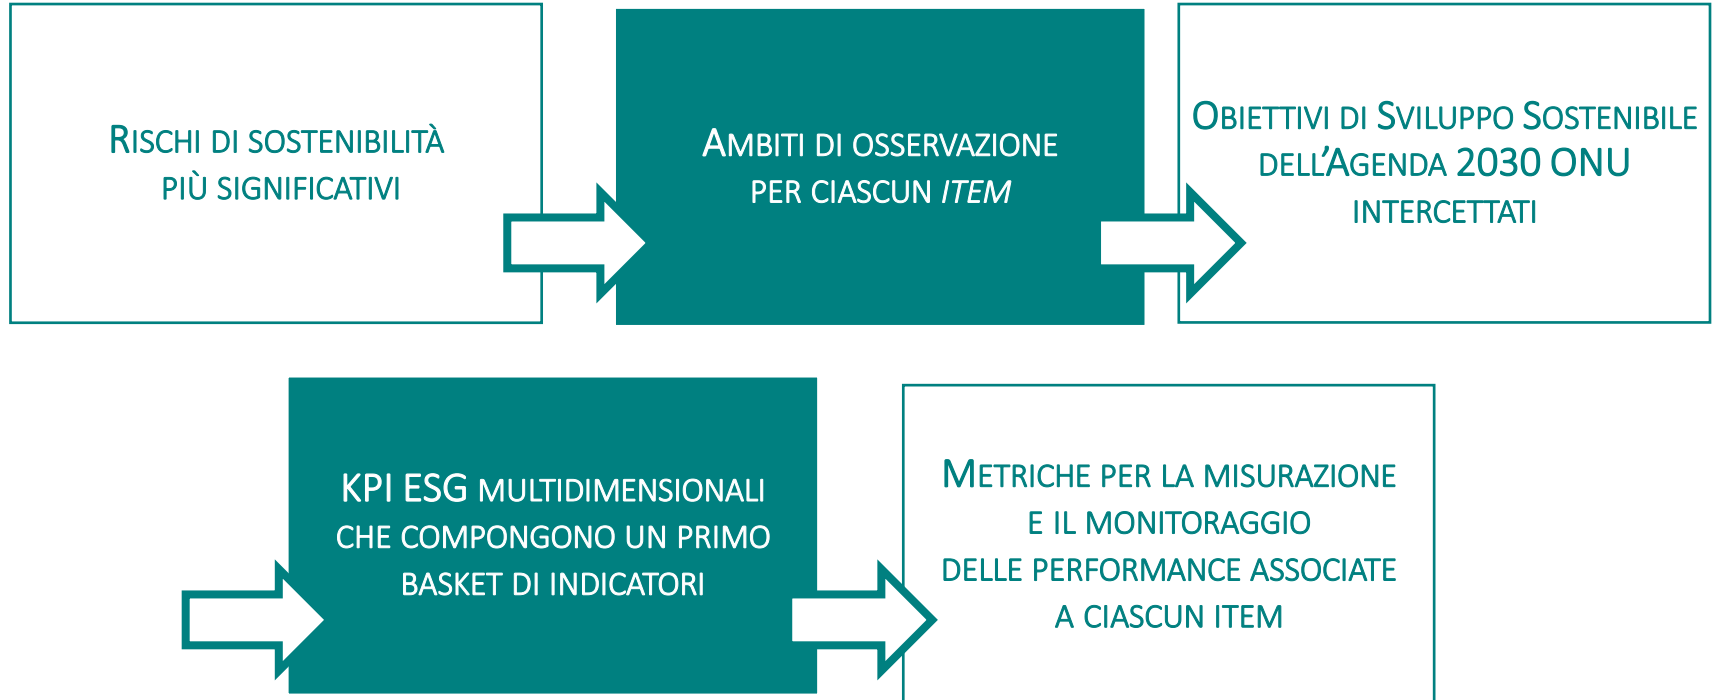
Rischi di sostenibilità più significativi

Ambiti di osservazione per ciascun *item*

Obiettivi di Sviluppo Sostenibile dell'Agenda 2030 ONU intercettati

KPI ESG multidimensionali che compongono un primo basket di indicatori

Metriche per la misurazione e il monitoraggio delle performance associate a ciascun item